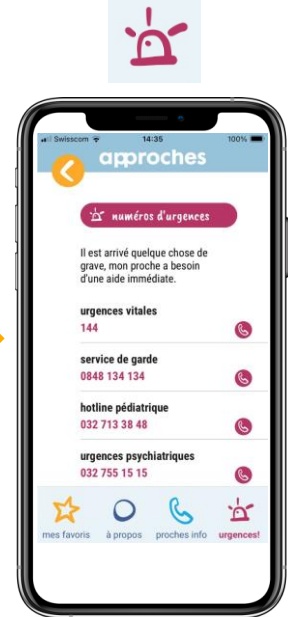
Swisscom 14:35 100%

approches

numéros d'urgences

Il est arrivé quelque chose de grave, mon proche a besoin d'une aide immédiate.

urgences vitales
144

service de garde
0848 134 134

hotline pédiatrique
032 713 38 48

urgences psychiatriques
032 755 15 15

mes favoris
à propos
proches info
urgences!